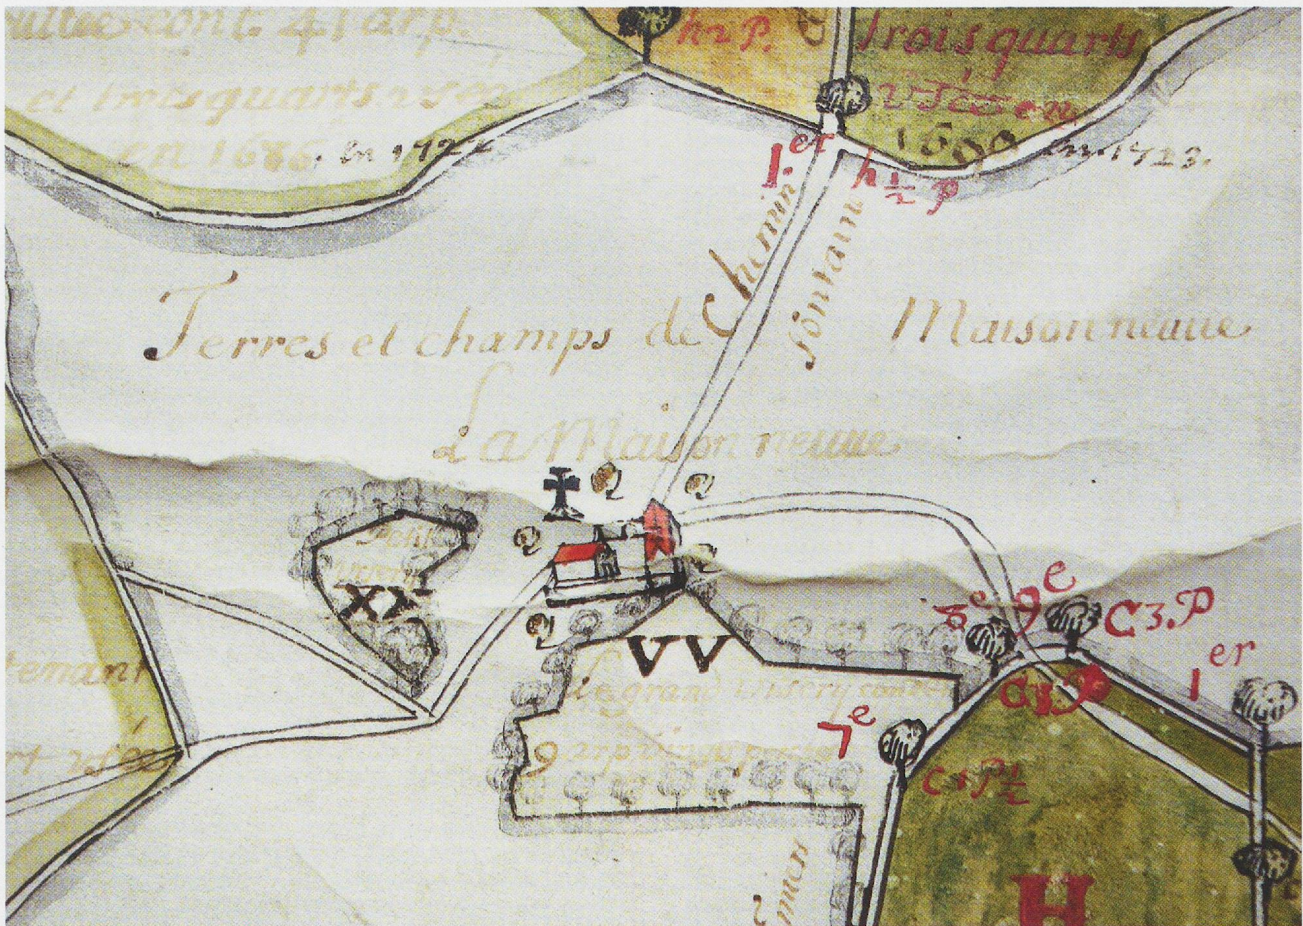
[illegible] cont. 41 arp.
et troisquarts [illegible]
en 1686. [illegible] 1727.

h 2 p.
troisquarts
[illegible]
1600 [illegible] 1723.

1.er
Chemin
fontaine
h $\frac{1}{2}$ p

Terres et champs de Maisonneuve

La Maisonneuve

Petite
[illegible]
XX

VV
Le grand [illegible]
9 arp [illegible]

8e
9e
C 3. P
1er
C 1 P
7e
C 1 P $\frac{1}{2}$

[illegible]emant
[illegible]rt 1680

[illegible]mons

H